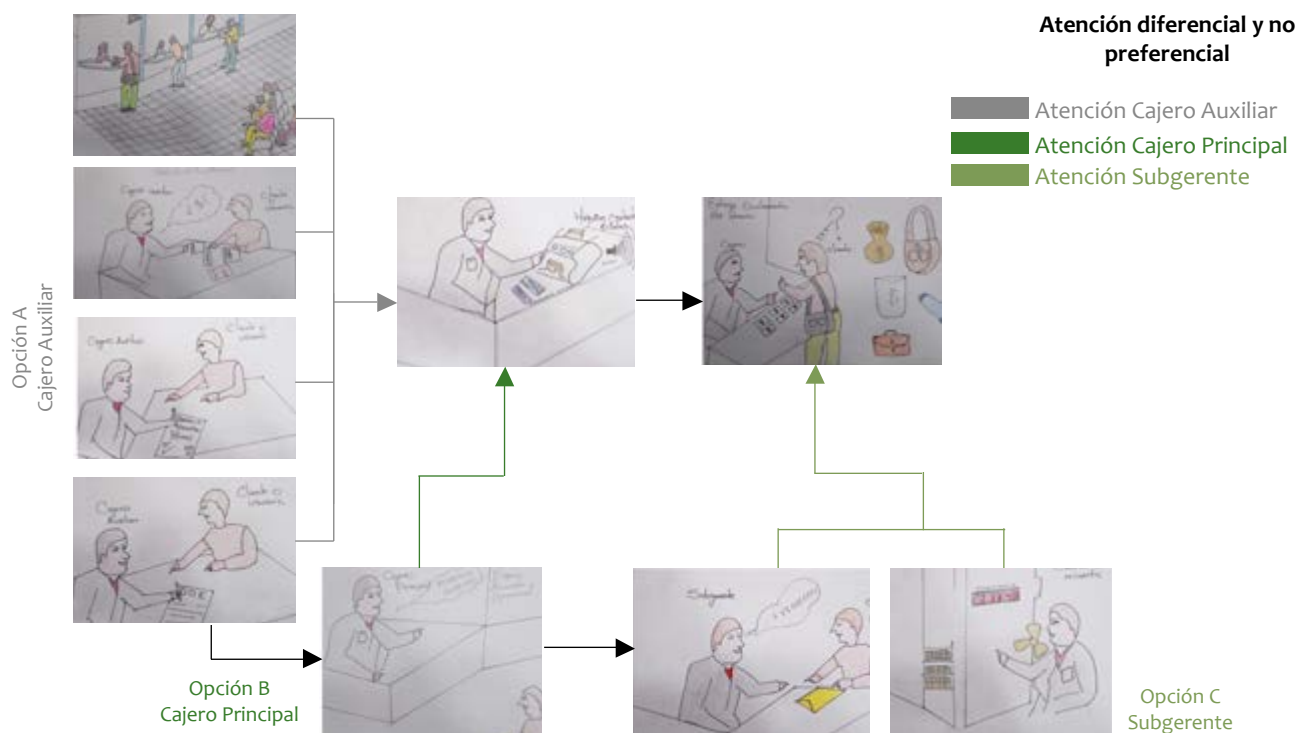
Atención diferencial y no preferencial

Atención Cajero Auxiliar
Atención Cajero Principal
Atención Subgerente

Opción A
Cajero Auxiliar

Cajero auxiliar
Cliente o usuario

Cajero Auxiliar
Cliente o usuario

Cajero Auxiliar
Cliente o usuario

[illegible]

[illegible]

Cajero Principal

Subgerente

Opción B
Cajero Principal

Opción C
Subgerente